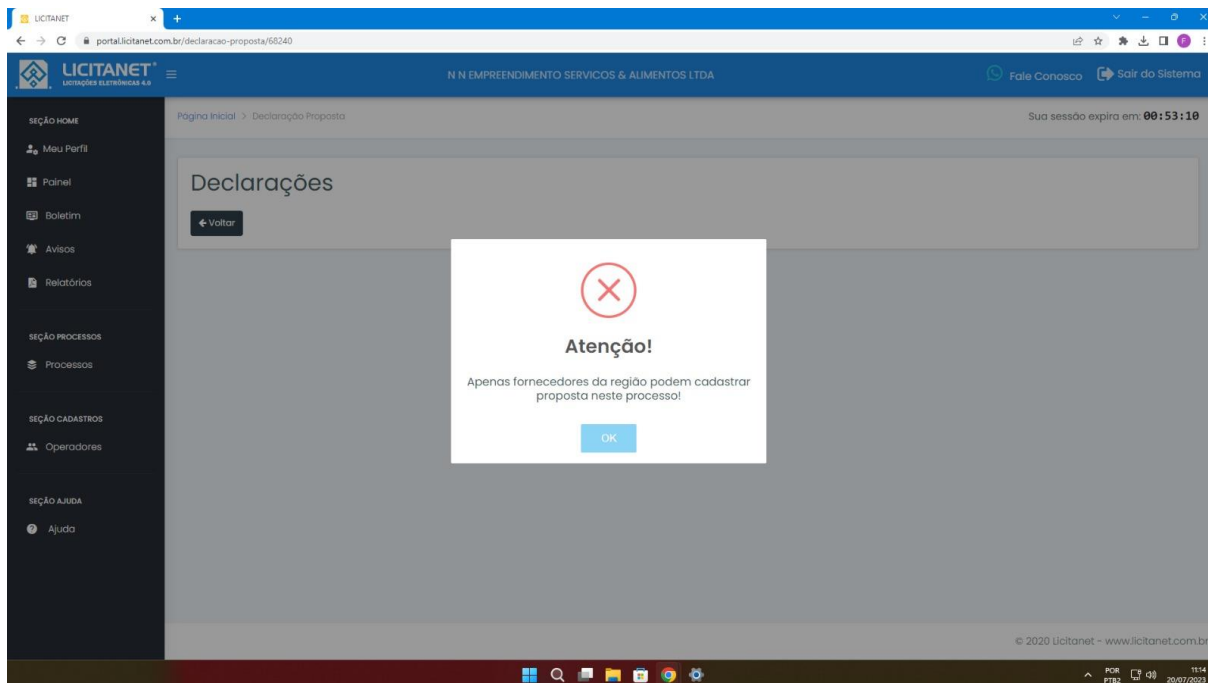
LICITANET

portal.licitanet.com.br/declaracao-proposta/68240

LICITANET
LICITAÇÕES ELETRÔNICAS 4.0

N N EMPREENDIMENTO SERVICOS & ALIMENTOS LTDA

Fale Conosco
Sair do Sistema

SEÇÃO HOME
Meu Perfil
Painel
Boletim
Avisos
Relatórios

SEÇÃO PROCESSOS
Processos

SEÇÃO CADASTROS
Operadores

SEÇÃO AJUDA
Ajuda

Página Inicial > Declaração Proposta

Sua sessão expira em: 00:53:10

Declarações

Voltar

Atenção!

Apenas fornecedores da região podem cadastrar proposta neste processo!

OK

© 2020 Licitanet - www.licitanet.com.br

POR PTB2
11:14
20/07/2023